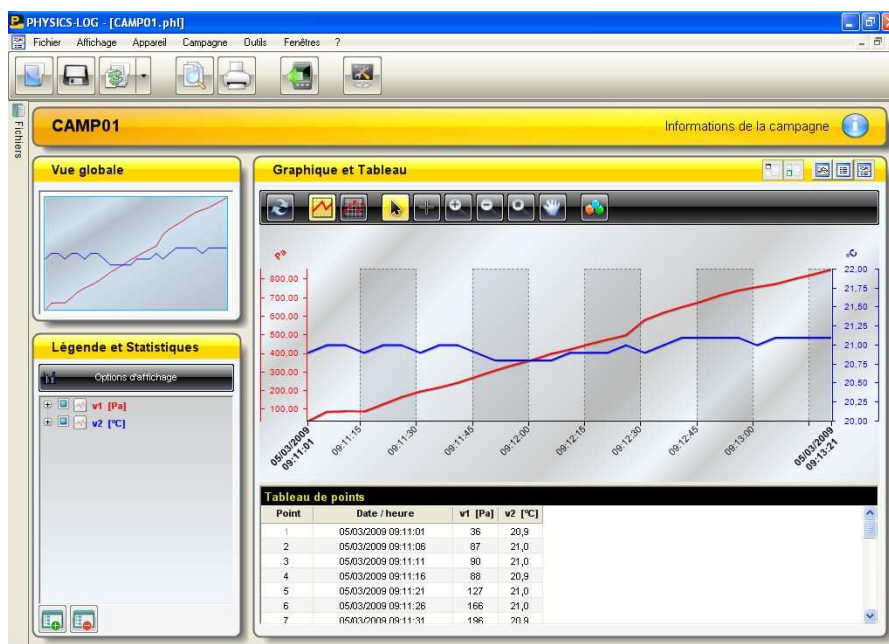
PHYSICS-LOG - [CAMP01.phl]

Fichier Affichage Appareil Campagne Outils Fenêtres ?

Fichiers

CAMP01

Informations de la campagne

Vue globale

Légende et Statistiques

Options d'affichage

v1 [Pa]
v2 [°C]

Graphique et Tableau

Pa

°C

800,00
700,00
600,00
500,00
400,00
300,00
200,00
100,00

22,00
21,75
21,50
21,25
21,00
20,75
20,50
20,25
20,00

05/03/2009 09:11:01
09:11:15
09:11:30
09:11:45
09:12:00
09:12:15
09:12:30
09:12:45
09:13:00
05/03/2009 09:13:21

Tableau de points

| Point | Date / heure | v1 [Pa] | v2 [°C] |
|---|---|---|---|
| 1 | 05/03/2009 09:11:01 | 36 | 20,9 |
| 2 | 05/03/2009 09:11:06 | 87 | 21,0 |
| 3 | 05/03/2009 09:11:11 | 90 | 21,0 |
| 4 | 05/03/2009 09:11:16 | 88 | 20,9 |
| 5 | 05/03/2009 09:11:21 | 127 | 21,0 |
| 6 | 05/03/2009 09:11:26 | 166 | 21,0 |
| 7 | 05/03/2009 09:11:31 | 196 | 20,9 |